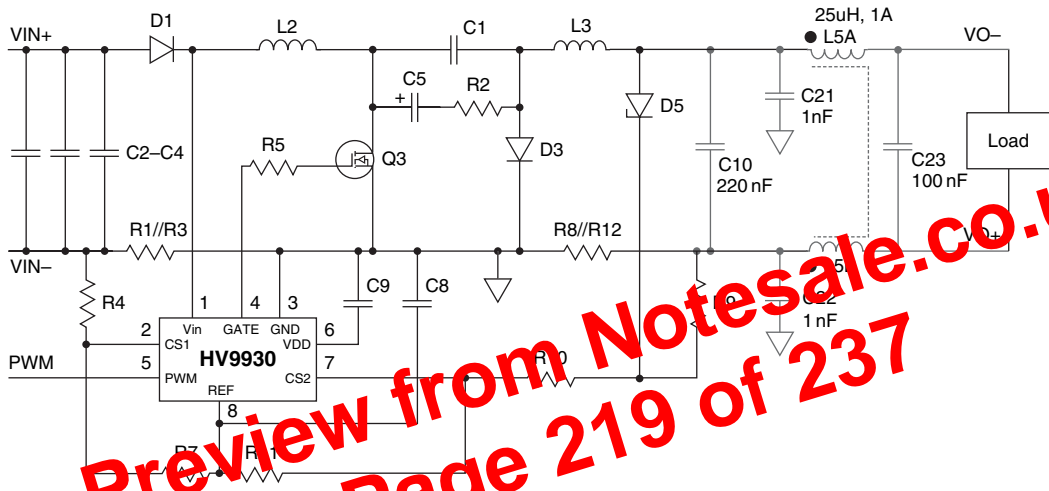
VIN+
D1
L2
C1
L3
25uH, 1A
L5A
VO–
C5
R2
C21
1nF
D5
Load
C2–C4
R5
Q3
D3
C10
220 nF
C23
100 nF
R1//R3
R8//R12
VO+
VIN–
R4
1
4
3
C9
C8
C22
1 nF
2
Vin
GATE
GND
6
CS1
VDD
PWM
5
HV9930
7
PWM
CS2
REF
8
R7
R11
Preview from Notesale.co.uk
Page 219 of 237